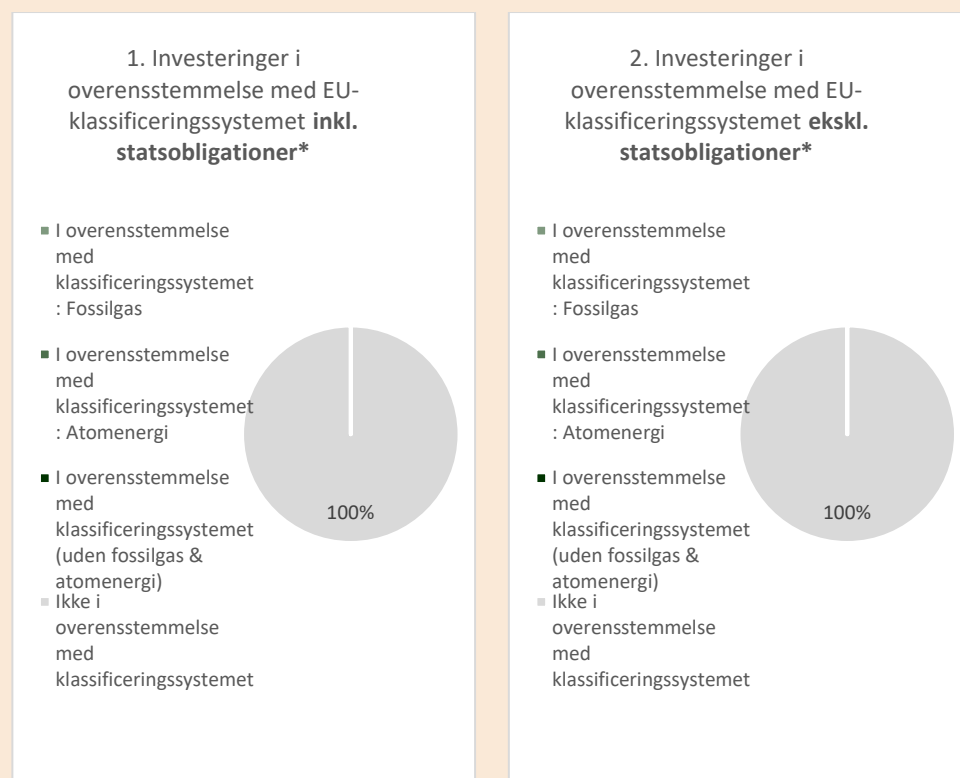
1. Investeringer i overensstemmelse med EU-klassificeringssystemet **inkl. statsobligationer***

I overensstemmelse med klassificeringssystemet : Fossilgas

I overensstemmelse med klassificeringssystemet : Atomenergi

I overensstemmelse med klassificeringssystemet (uden fossilgas & atomenergi)

Ikke i overensstemmelse med klassificeringssystemet

100%

2. Investeringer i overensstemmelse med EU-klassificeringssystemet **ekskl. statsobligationer***

I overensstemmelse med klassificeringssystemet : Fossilgas

I overensstemmelse med klassificeringssystemet : Atomenergi

I overensstemmelse med klassificeringssystemet (uden fossilgas & atomenergi)

Ikke i overensstemmelse med klassificeringssystemet

100%